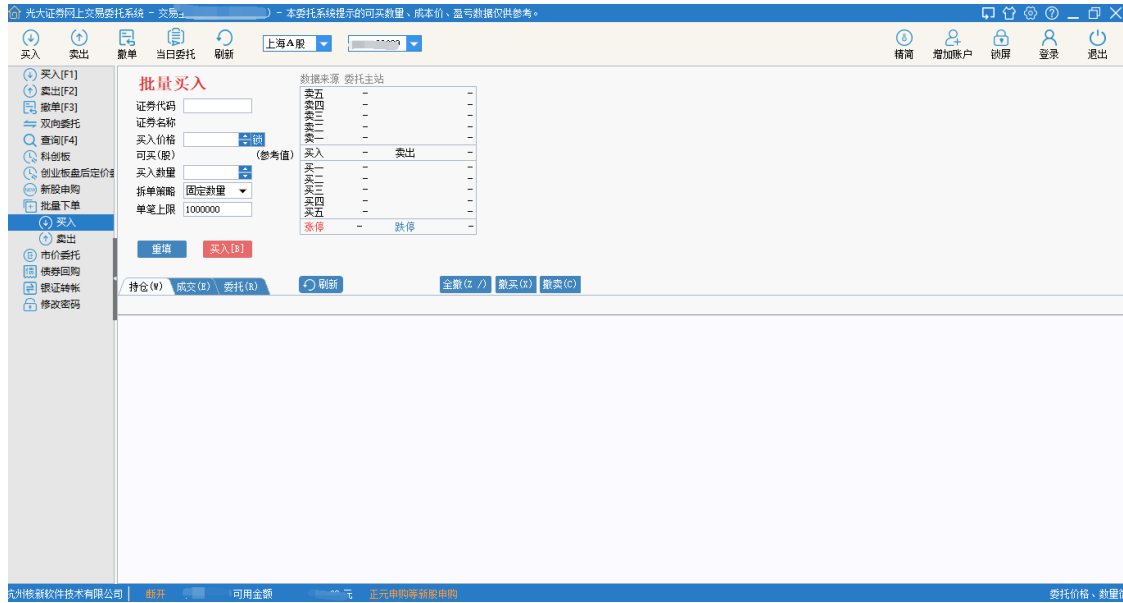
光大证券网上交易委托系统 - 交易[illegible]) - 本委托系统提示的可买数量、成本价、盈亏数据仅供参考。

买入 卖出 撤单 当日委托 刷新 上海A股 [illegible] 精简 增加账户 锁屏 登录 退出

买入[F1]
卖出[F2]
撤单[F3]
双向委托
查询[F4]
科创板
创业板盘后定价
新股申购
批量下单
买入
卖出
市价委托
债券回购
银证转帐
修改密码

批量买入
证券代码
证券名称
买入价格 锁
可买(股) (参考值)
买入数量
拆单策略 固定数量
单笔上限 1000000

重填 买入[B]

数据来源 委托主站

| 卖五 | - | | - |
|---|---|---|---|
| 卖四 | - | | - |
| 卖三 | - | | - |
| 卖二 | - | | - |
| 卖一 | - | | - |
| 买入 | - | 卖出 | - |
| 买一 | - | | - |
| 买二 | - | | - |
| 买三 | - | | - |
| 买四 | - | | - |
| 买五 | - | | - |
| 涨停 | - | 跌停 | - |

持仓(W) 成交(E) 委托(R) 刷新 全撤(Z /) 撤买(X) 撤卖(C)

杭州核新软件技术有限公司 断开 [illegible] 可用金额 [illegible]元 正元申购等新股申购 委托价格、数量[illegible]